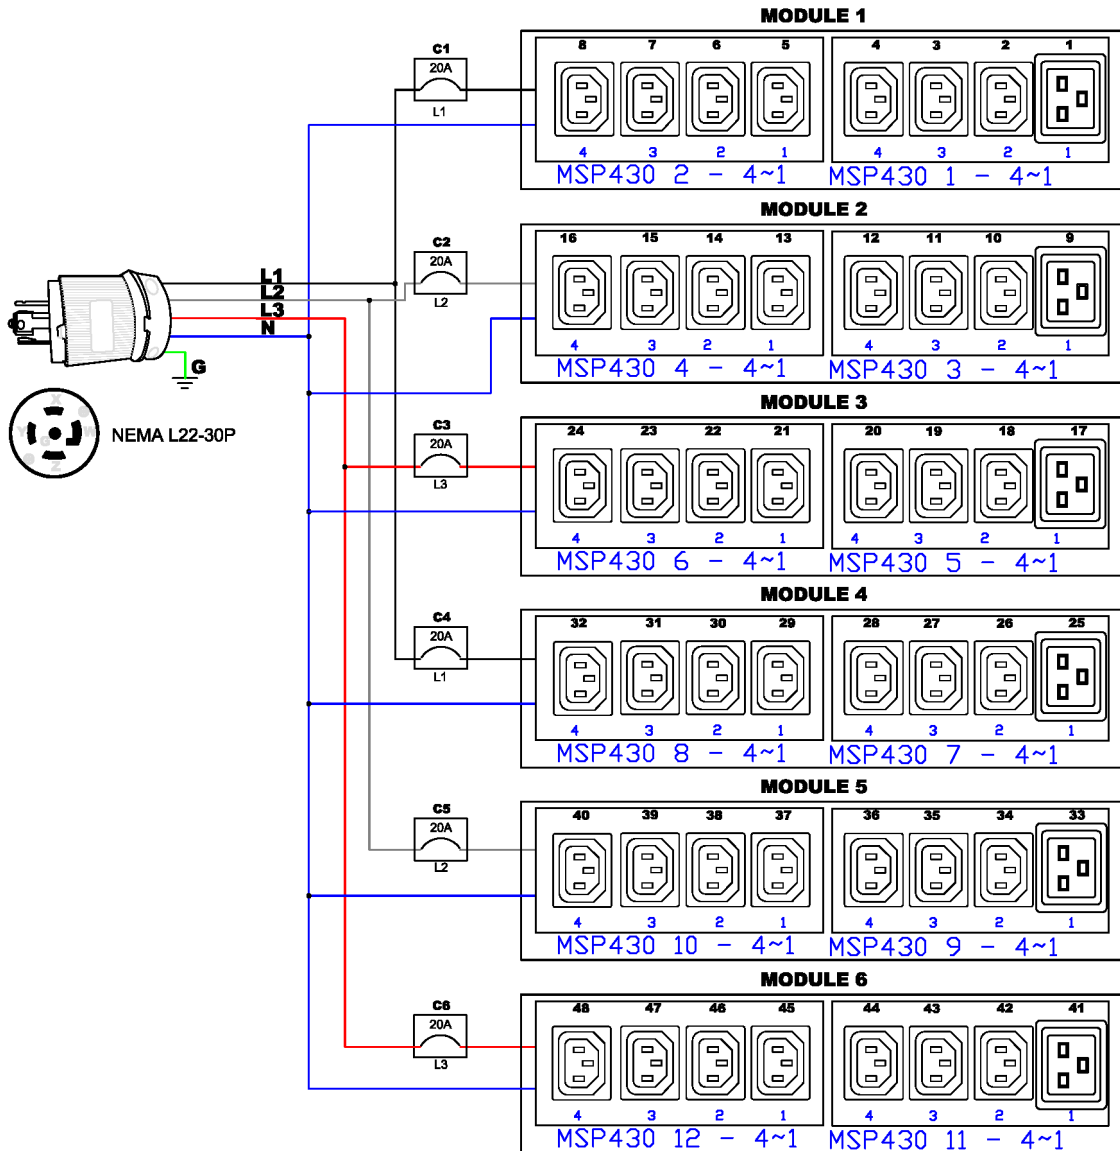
MODULE 1

C1
20A
L1

8 7 6 5
4 3 2 1
MSP430 2 - 4~1

4 3 2 1
4 3 2 1
MSP430 1 - 4~1

MODULE 2

C2
20A
L2

L1
L2
L3
N
G

NEMA L22-30P

16 15 14 13
4 3 2 1
MSP430 4 - 4~1

12 11 10 9
4 3 2 1
MSP430 3 - 4~1

MODULE 3

C3
20A
L3

24 23 22 21
4 3 2 1
MSP430 6 - 4~1

20 19 18 17
4 3 2 1
MSP430 5 - 4~1

MODULE 4

C4
20A
L1

32 31 30 29
4 3 2 1
MSP430 8 - 4~1

28 27 26 25
4 3 2 1
MSP430 7 - 4~1

MODULE 5

C5
20A
L2

40 39 38 37
4 3 2 1
MSP430 10 - 4~1

36 35 34 33
4 3 2 1
MSP430 9 - 4~1

MODULE 6

C6
20A
L3

48 47 46 45
4 3 2 1
MSP430 12 - 4~1

44 43 42 41
4 3 2 1
MSP430 11 - 4~1